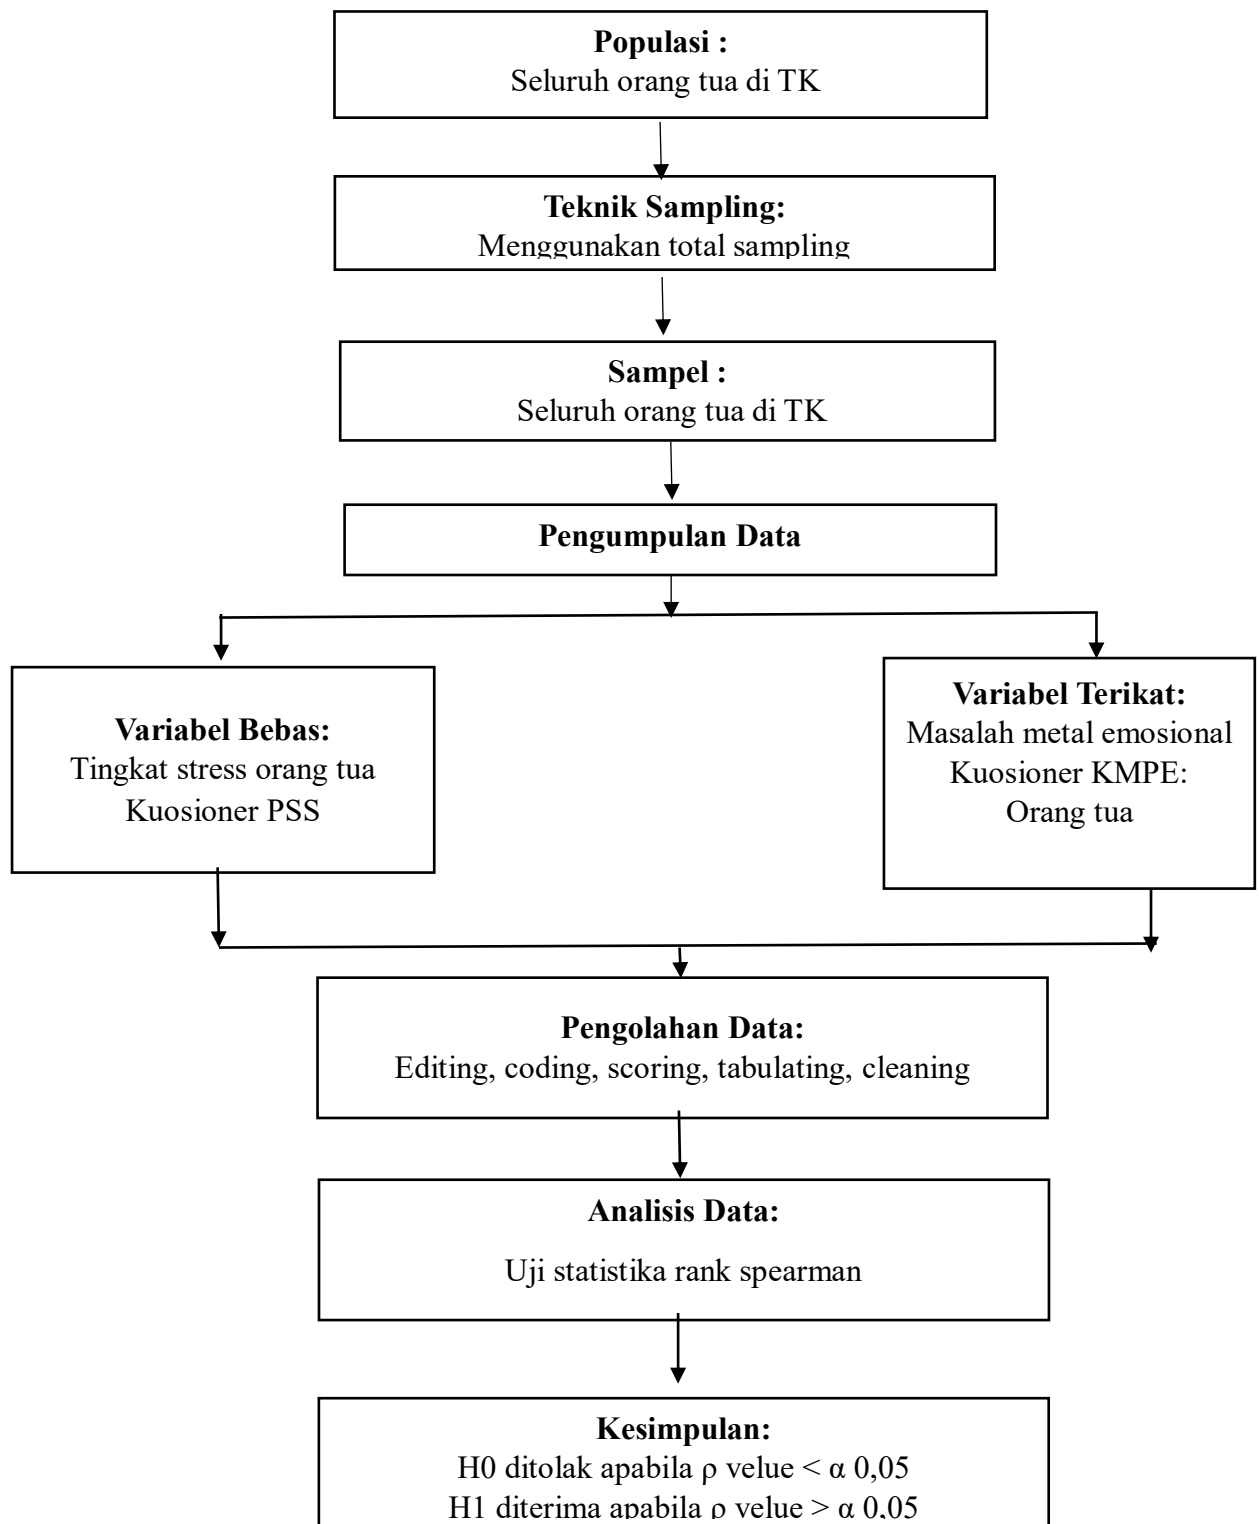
**Populasi :**
Seluruh orang tua di TK

**Teknik Sampling:**
Menggunakan total sampling

**Sampel :**
Seluruh orang tua di TK

**Pengumpulan Data**

**Variabel Bebas:**
Tingkat stress orang tua
Kuosioner PSS

**Variabel Terikat:**
Masalah metal emosional
Kuosioner KMPE:
Orang tua

**Pengolahan Data:**
Editing, coding, scoring, tabulating, cleaning

**Analisis Data:**
Uji statistika rank spearman

**Kesimpulan:**
H0 ditolak apabila ρ velue < α 0,05
H1 diterima apabila ρ velue > α 0,05